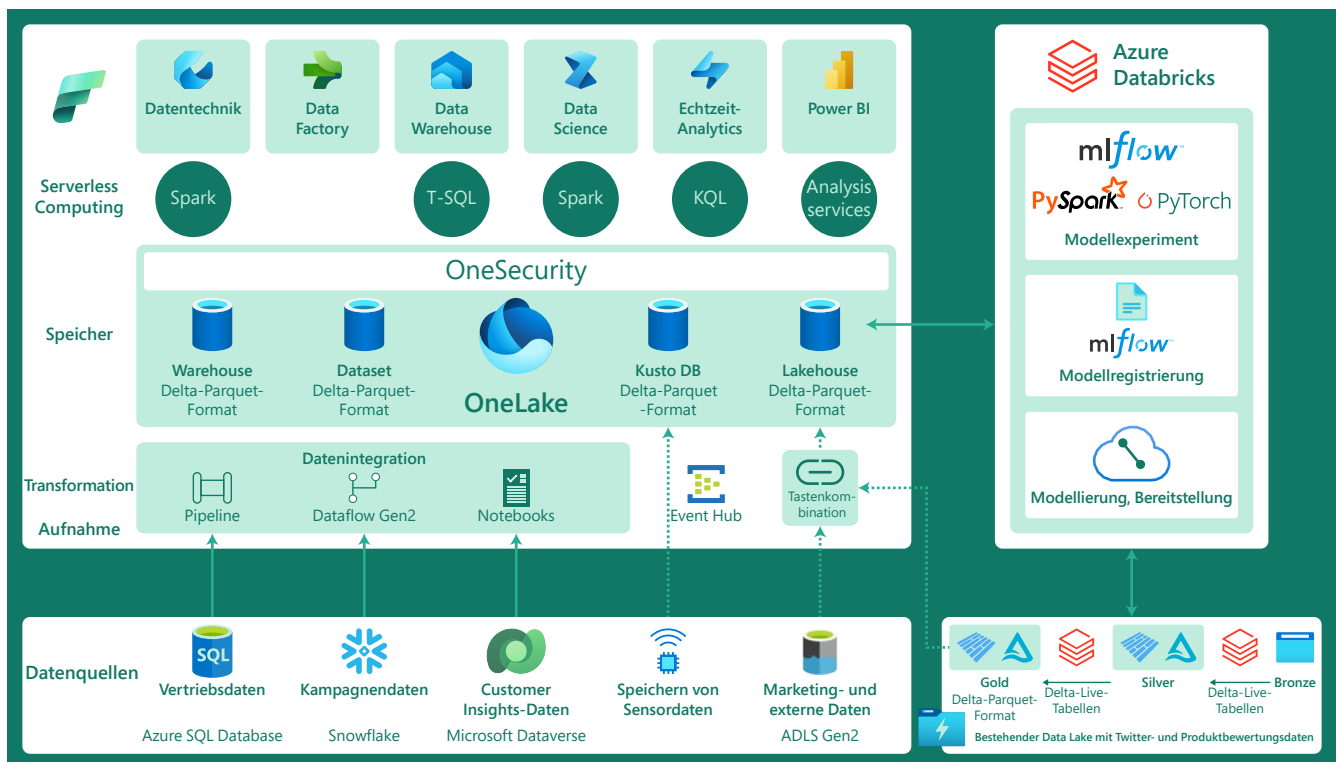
Datentechnik

Data Factory

Data Warehouse

Data Science

Echtzeit-Analytics

Power BI

Serverless Computing

Spark

T-SQL

Spark

KQL

Analysis services

OneSecurity

Speicher

Warehouse
Delta-Parquet-Format

Dataset
Delta-Parquet-Format

OneLake

Kusto DB
Delta-Parquet-Format

Lakehouse
Delta-Parquet-Format

Transformation

Aufnahme

Datenintegration

Pipeline

Dataflow Gen2

Notebooks

Event Hub

Tastenkombination

Azure Databricks

mlflow

PySpark

PyTorch

Modellexperiment

mlflow

Modellregistrierung

Modellierung, Bereitstellung

Datenquellen

SQL

Vertriebsdaten

Azure SQL Database

Kampagnendaten

Snowflake

Customer Insights-Daten

Microsoft Dataverse

Speichern von Sensordaten

Marketing- und externe Daten

ADLS Gen2

Gold
Delta-Parquet-Format

Delta-Live-Tabellen

Silver

Delta-Live-Tabellen

Bronze

Bestehender Data Lake mit Twitter- und Produktbewertungsdaten